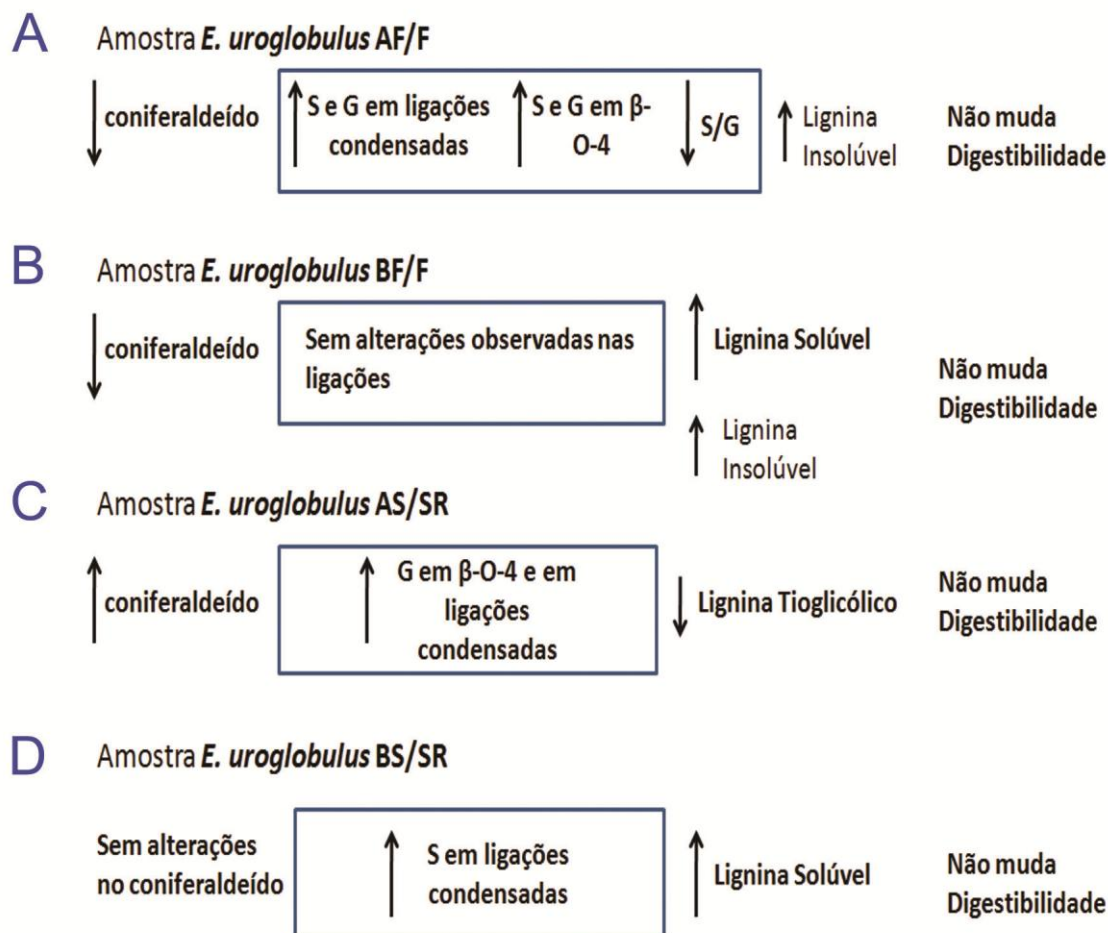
A Amostra ***E. uroglobulus*** **AF/F**

↓ **coniferaldeído**

↑ **S e G em ligações condensadas** ↑ **S e G em β-O-4** ↓ **S/G**

↑ Lignina Insolúvel

**Não muda Digestibilidade**

B Amostra ***E. uroglobulus*** **BF/F**

↓ **coniferaldeído**

**Sem alterações observadas nas ligações**

↑ **Lignina Solúvel**

↑ Lignina Insolúvel

**Não muda Digestibilidade**

C Amostra ***E. uroglobulus*** **AS/SR**

↑ **coniferaldeído**

↑ **G em β-O-4 e em ligações condensadas**

↓ **Lignina Tioglicólico**

**Não muda Digestibilidade**

D Amostra ***E. uroglobulus*** **BS/SR**

**Sem alterações no coniferaldeído**

↑ **S em ligações condensadas**

↑ **Lignina Solúvel**

**Não muda Digestibilidade**